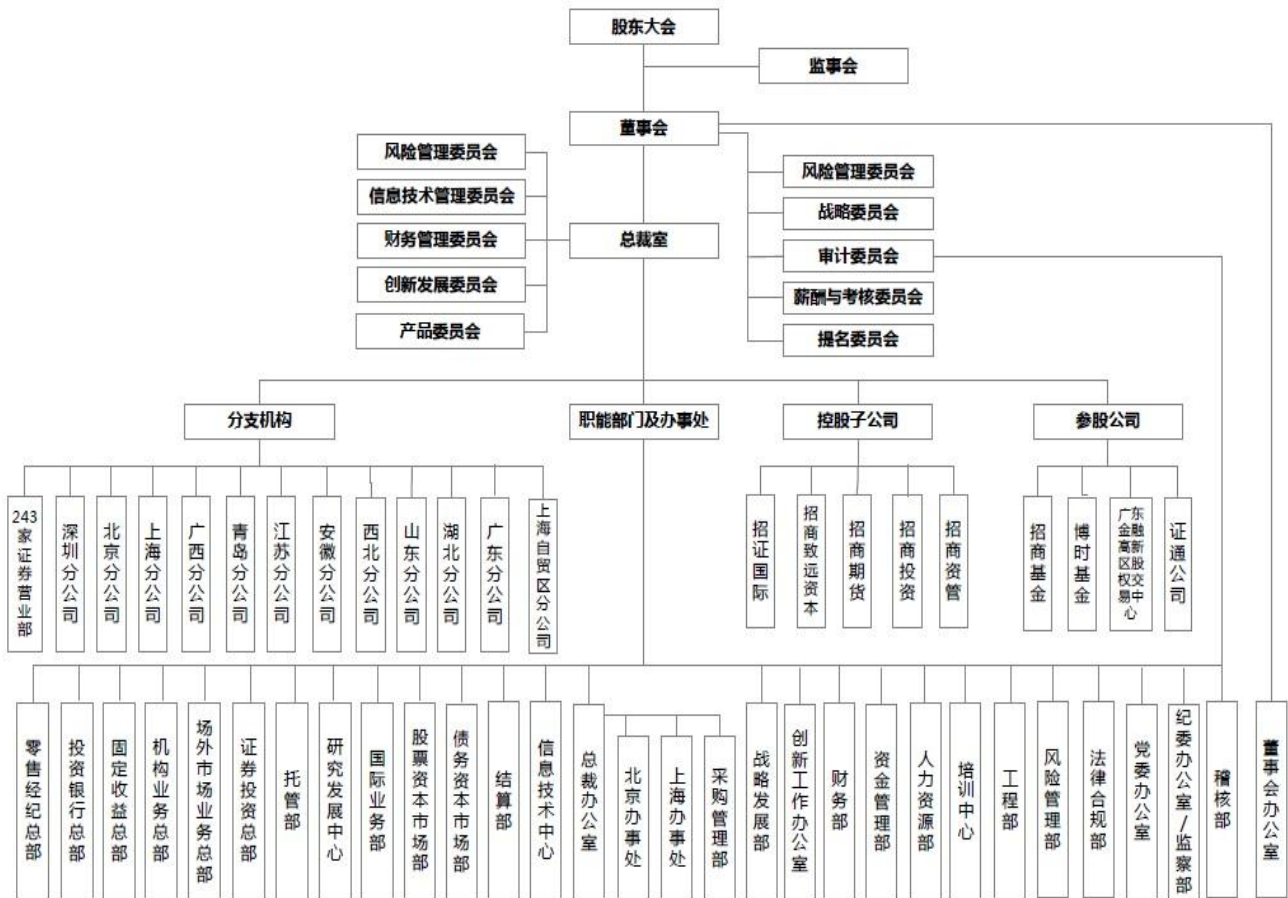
股东大会

监事会

董事会

风险管理委员会

信息技术管理委员会

财务管理委员会

创新发展委员会

产品委员会

总裁室

风险管理委员会

战略委员会

审计委员会

薪酬与考核委员会

提名委员会

分支机构

职能部门及办事处

控股子公司

参股公司

243家证券营业部

深圳分公司

北京分公司

上海分公司

广西分公司

青岛分公司

江苏分公司

安徽分公司

西北分公司

山东分公司

湖北分公司

广东分公司

上海自贸区分公司

招证国际

招商致远资本

招商期货

招商投资

招商资管

招商基金

博时基金

广东金融高新区股权交易中心

证通公司

零售经纪总部

投资银行总部

固定收益总部

机构业务总部

场外市场业务总部

证券投资总部

托管部

研究发展中心

国际业务部

股票资本市场部

债务资本市场部

结算部

信息技术中心

总裁办公室

北京办事处

上海办事处

采购管理部

战略发展部

创新工作办公室

财务部

资金管理部

人力资源部

培训中心

工程部

风险管理部

法律合规部

党委办公室

纪委办公室/监察部

稽核部

董事会办公室